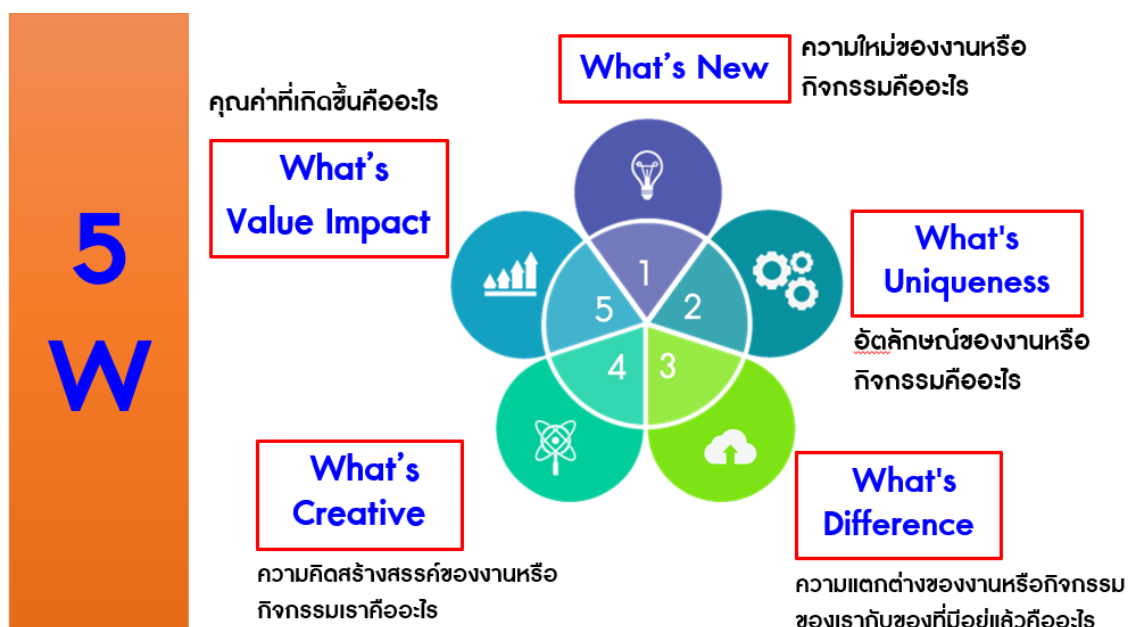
5 W

What’s New

ความใหม่ของงานหรือกิจกรรมคืออะไร

คุณค่าที่เกิดขึ้นคืออะไร

What’s Value Impact

What's Uniqueness

อัตลักษณ์ของงานหรือกิจกรรมคืออะไร

1

2

3

4

5

What’s Creative

ความคิดสร้างสรรค์ของงานหรือกิจกรรมเราคืออะไร

What's Difference

ความแตกต่างของงานหรือกิจกรรมของเรากับของที่มีอยู่แล้วคืออะไร